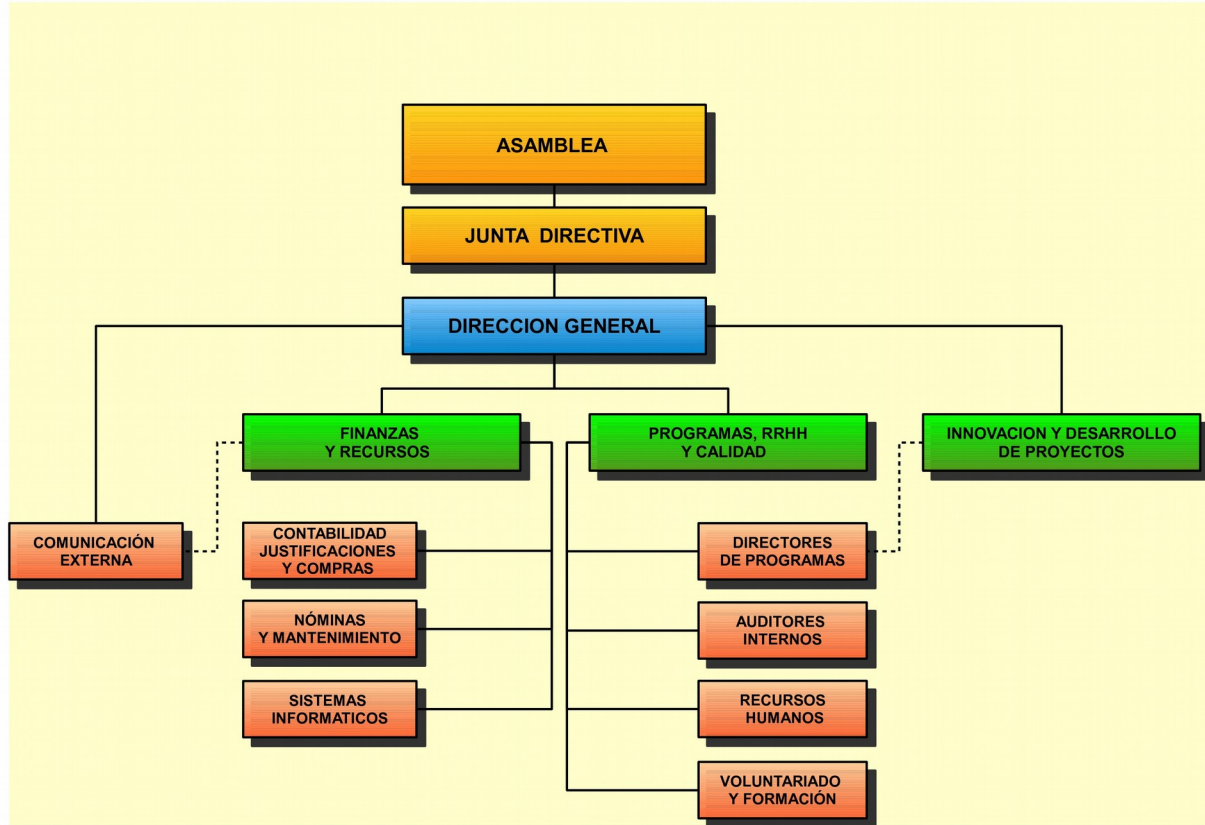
ASAMBLEA

JUNTA DIRECTIVA

DIRECCION GENERAL

FINANZAS Y RECURSOS

PROGRAMAS, RRHH Y CALIDAD

INNOVACION Y DESARROLLO DE PROYECTOS

COMUNICACIÓN EXTERNA

CONTABILIDAD JUSTIFICACIONES Y COMPRAS

NÓMINAS Y MANTENIMIENTO

SISTEMAS INFORMATICOS

DIRECTORES DE PROGRAMAS

AUDITORES INTERNOS

RECURSOS HUMANOS

VOLUNTARIADO Y FORMACIÓN